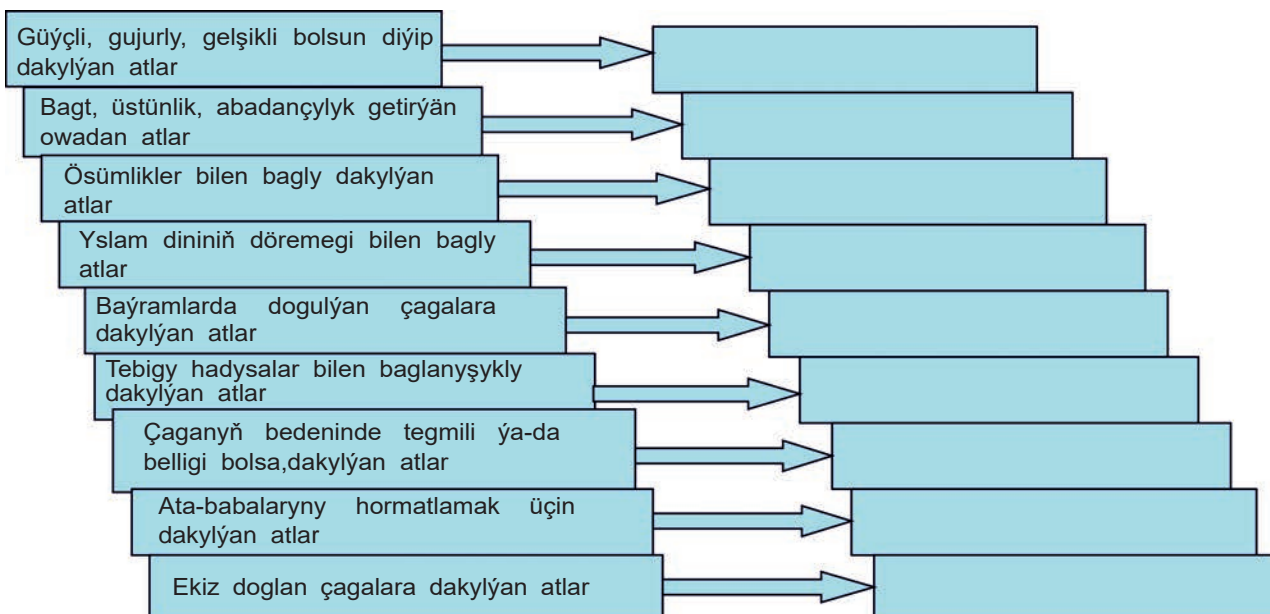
Güýçli, gujurly, gelşikli bolsun diýip dakylýan atlar

Bagt, üstünlik, abadançylyk getirýän owadan atlar

Ösümlikler bilen bagly dakylýan atlar

Yslam dininiň döremegi bilen bagly atlar

Baýramlarda dogulýan çagalara dakylýan atlar

Tebigy hadysalar bilen baglanyşykly dakylýan atlar

Çaganyň bedeninde tegmili ýa-da belligi bolsa,dakylýan atlar

Ata-babalaryny hormatlamak üçin dakylýan atlar

Ekiz doglan çagalara dakylýan atlar